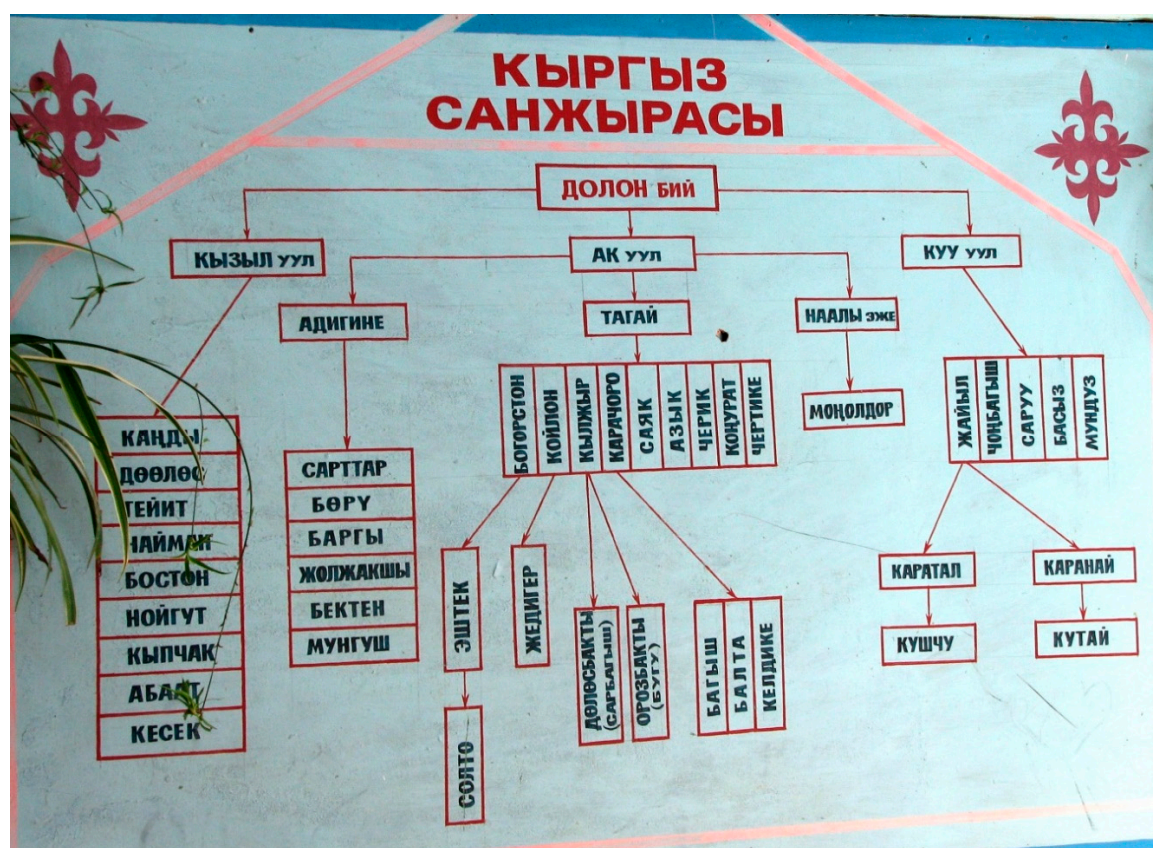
КЫРГЫЗ САНЖЫРАСЫ

ДОЛОН БИЙ

КЫЗЫЛ УУЛ

АК УУЛ

КУУ УУЛ

АДИГИНЕ

ТАГАЙ

НААЛЫ ЭЖЕ

КАНДЫ
ДӨӨЛӨС
ТЕЙИТ
НАЙМАН
БОСТОН
НОЙГУТ
КЫПЧАК
АБАТ
КЕСЕК

САРТТАР
БӨРҮ
БАРГЫ
ЖОЛЖАКШЫ
БЕКТЕН
МУНГУШ

БОГОРСТОН
КОЙЛОН
КЫЛЖЫР
КАРАЧОРО
САЯК
АЗЫК
ЧЕРИК
КОҢУРАТ
ЧЕРТИКЕ

МОҢОЛДОР

ЖАЙЫЛ
ЧОҢБАГЫШ
САРУУ
БАСЫЗ
МУНДУЗ

ЭШТЕК

СОЛТО

ЖЕДИГЕР

ДӨЛӨСБАКТЫ (САРБАГЫШ)

ОРОЗБАКТЫ (БУГУ)

БАГЫШ
БАЛТА
КЕЛДИКЕ

КАРАТАЛ

КУШЧУ

КАРАНАЙ

КУТАЙ